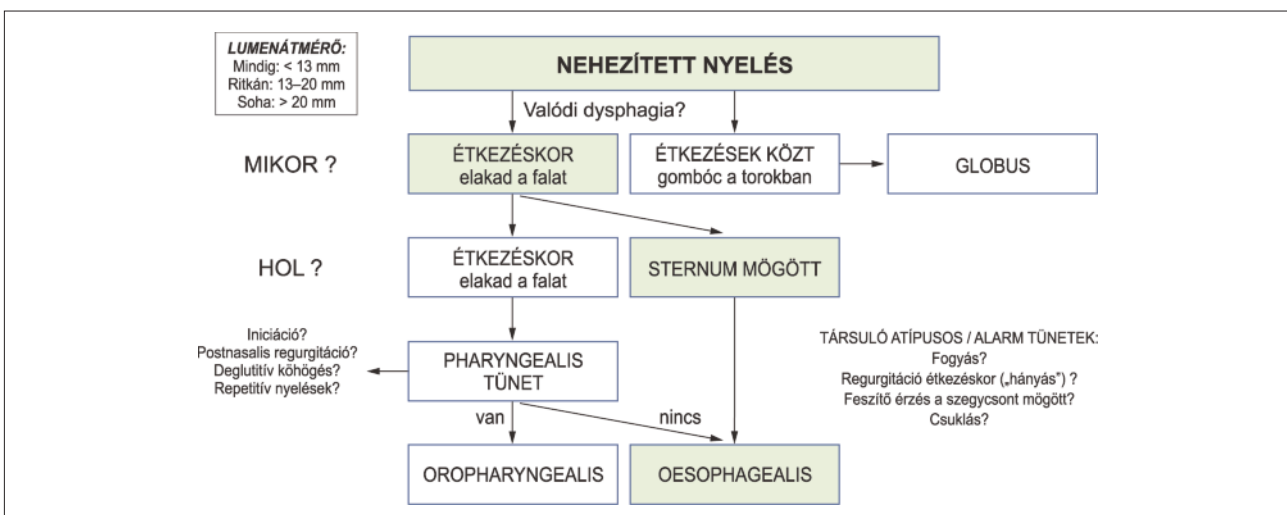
LUMENÁTMÉRŐ:
Mindig: < 13 mm
Ritkán: 13–20 mm
Soha: > 20 mm

NEHEZÍTETT NYELÉS

Valódi dysphagia?

MIKOR ?

ÉTKEZÉSKOR
elakad a falat

ÉTKEZÉSEK KÖZT
gombóc a torokban

GLOBUS

HOL ?

ÉTKEZÉSKOR
elakad a falat

STERNUM MÖGÖTT

Iniciáció?
Postnasalis regurgitáció?
Deglutitív köhögés?
Repetitív nyelések?

PHARYNGEALIS
TÜNET

TÁRSULÓ ATÍPUSOS / ALARM TÜNETEK:
Fogyás?
Regurgitáció étkezéskor („hányás") ?
Feszítő érzés a szegycsont mögött?
Csuklás?

van

nincs

OROPHARYNGEALIS

OESOPHAGEALIS